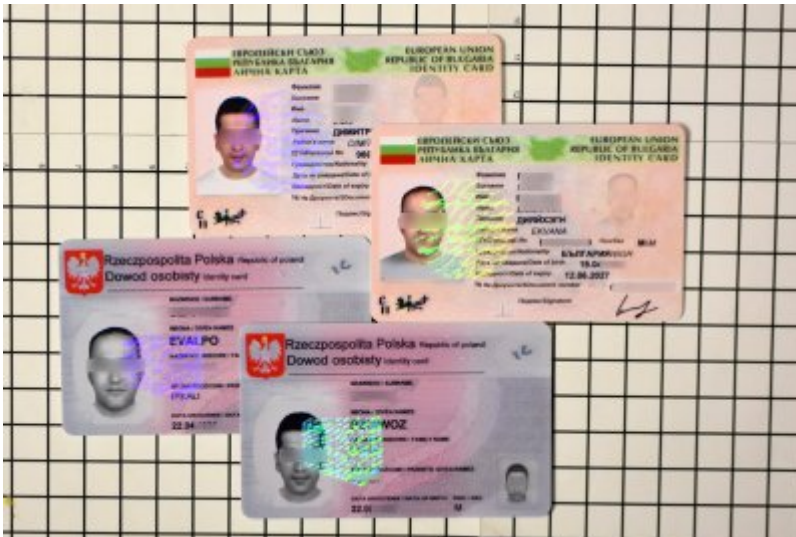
ЕВРОПЕЙСКИ СЪЮЗ
РЕПУБЛИКА БЪЛГАРИЯ
ЛИЧНА КАРТА
EUROPEAN UNION
REPUBLIC OF BULGARIA
IDENTITY CARD
ДИМИТР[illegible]

ЕВРОПЕЙСКИ СЪЮЗ
РЕПУБЛИКА БЪЛГАРИЯ
ЛИЧНА КАРТА
EUROPEAN UNION
REPUBLIC OF BULGARIA
IDENTITY CARD
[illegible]
БЪЛГАРИЯ
12.06.2027

Rzeczpospolita Polska Republic of poland
Dowod osobisty Identity card
EVAL PO
22.04.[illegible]

Rzeczpospolita Polska Republic of poland
Dowod osobisty Identity card
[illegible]WOZ
22.0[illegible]
M